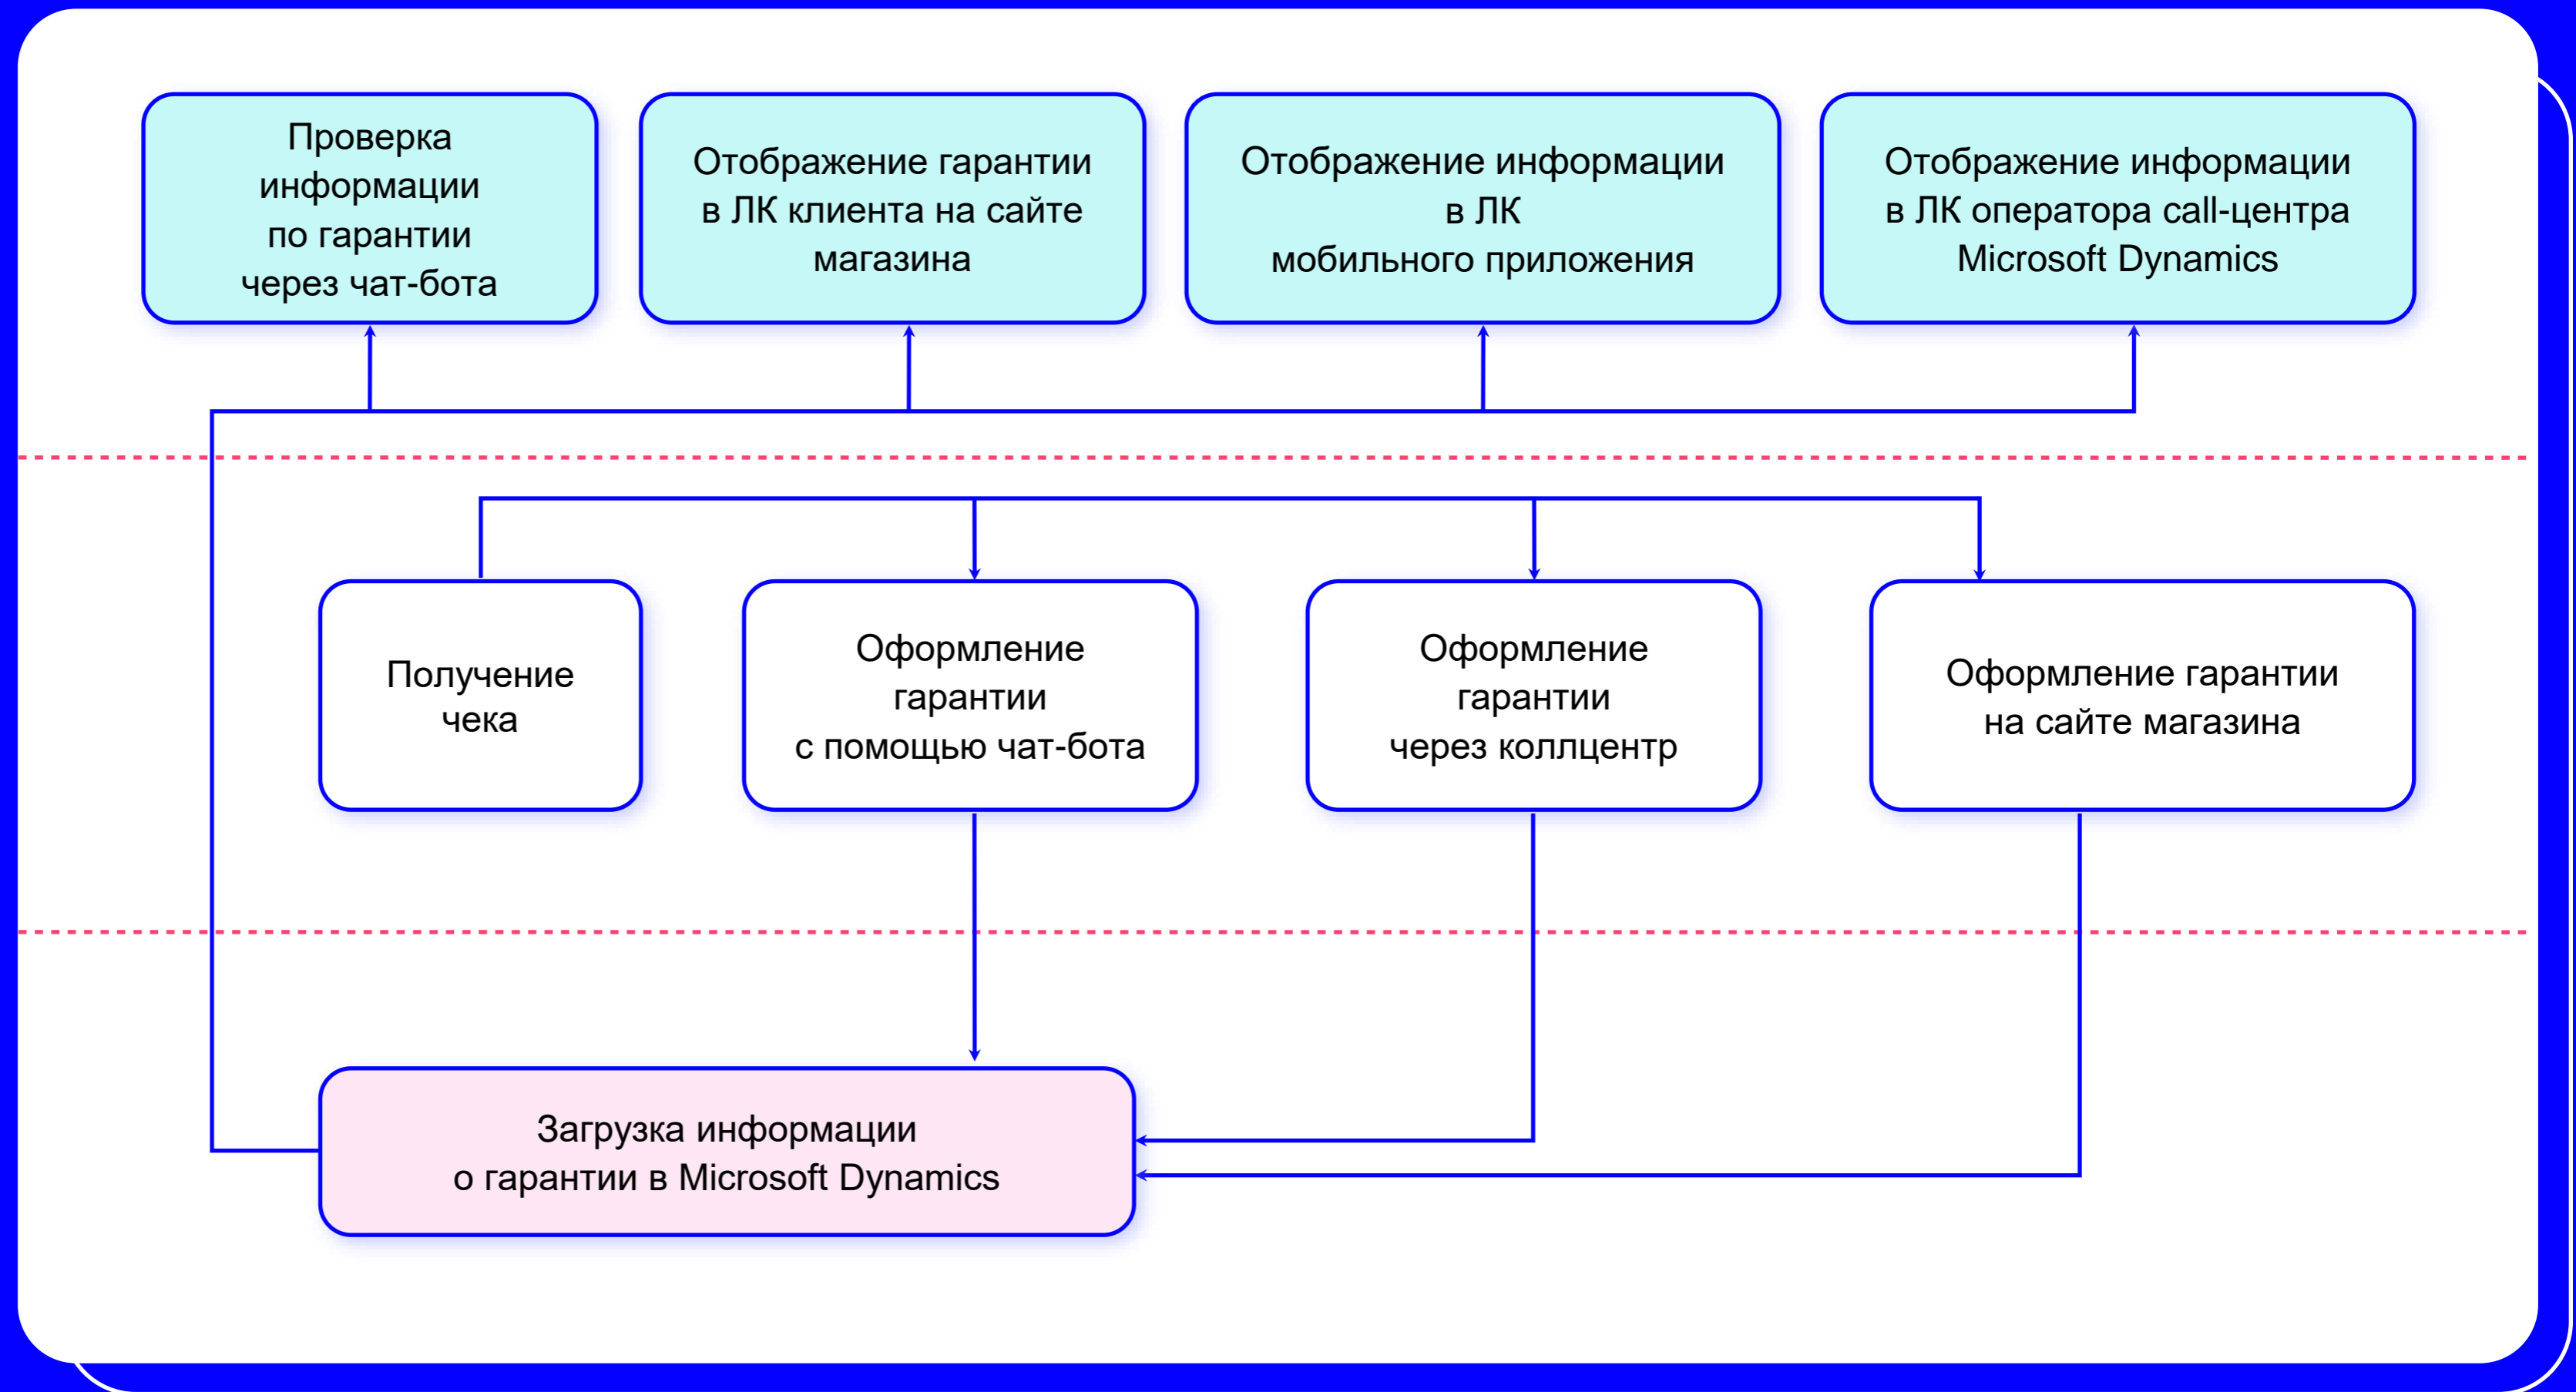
Проверка информации по гарантии через чат-бота

Отображение гарантии в ЛК клиента на сайте магазина

Отображение информации в ЛК мобильного приложения

Отображение информации в ЛК оператора call-центра Microsoft Dynamics

Получение чека

Оформление гарантии с помощью чат-бота

Оформление гарантии через коллцентр

Оформление гарантии на сайте магазина

Загрузка информации о гарантии в Microsoft Dynamics